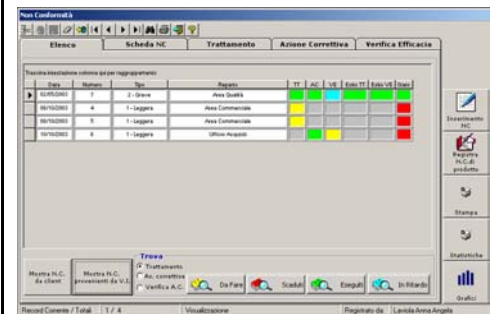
Non Conformità

Elenco | Scheda NC | Trattamento | Azione Correttiva | Verifica Efficacia

Trascina intestazione colonna qui per raggruppamento

| | Data | Numero | Tipo | Reparto | TT | AC | VE | Esito TT | Esito VE | Stato |
|---|---|---|---|---|---|---|---|---|---|---|
| ▶ | 02/05/2003 | 7 | 2 - Grave | Area Qualità | | | | | | |
| | 05/10/2003 | 4 | 1 - Leggera | Area Commerciale | | | | | | |
| | 06/10/2003 | 5 | 1 - Leggera | Area Commerciale | | | | | | |
| | 10/10/2003 | 6 | 1 - Leggera | Ufficio Acquisti | | | | | | |

Inserimento NC

Registra N.C. di prodotto

Stampa

Statistiche

Grafici

Mostra N.C. da clienti

Mostra N.C. provenienti da V.I.

Trova
Trattamento
Az. correttiva
Verifica A.C.

Da Fare

Scaduti

Eseguiti

In Ritardo

Record Corrente / Totali 1 / 4 | Visualizzazione | Registrato da Laviola Anna Angela